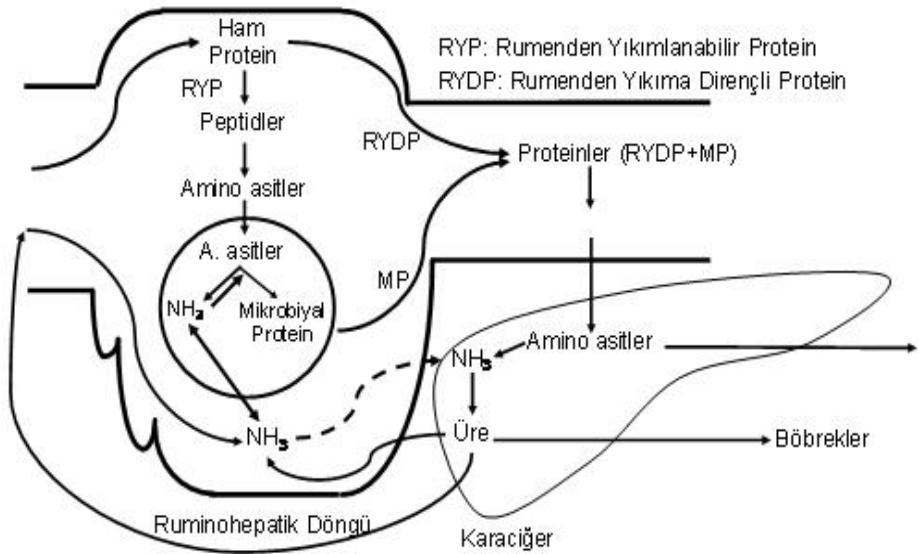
Ham Protein

RYP: Rumenden Yıkımlanabilir Protein
RYDP: Rumenden Yıkıma Dirençli Protein

RYP

Peptidler

RYDP

Proteinler (RYDP+MP)

Amino asitler

A. asitler

$NH_3$

Mikrobiyal Protein

MP

Amino asitler

$NH_3$

$NH_3$

Üre

Böbrekler

Ruminohepatik Döngü

Karaciğer